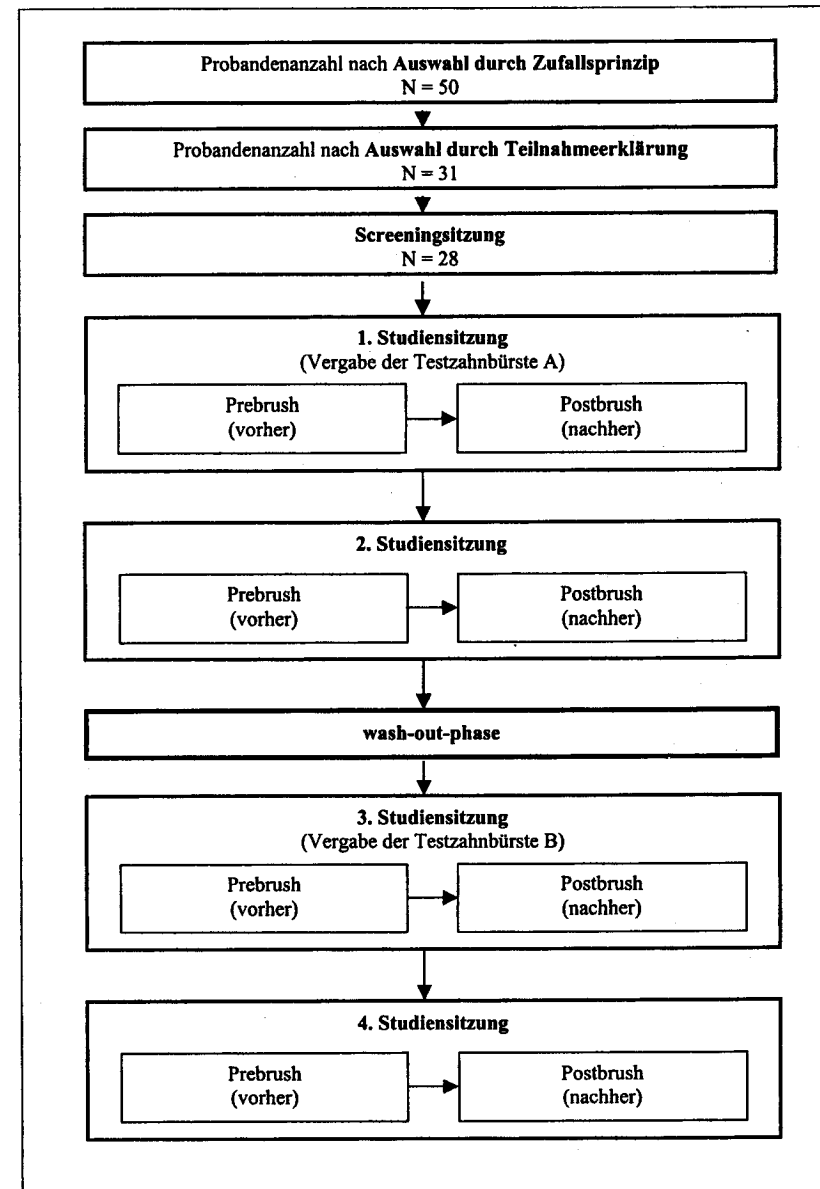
Probandenanzahl nach Auswahl durch Zufallsprinzip
N = 50

Probandenanzahl nach Auswahl durch Teilnahmeerklärung
N = 31

Screeningsitzung
N = 28

1. Studiensitzung
(Vergabe der Testzahnbürste A)

Prebrush
(vorher)

Postbrush
(nachher)

2. Studiensitzung

Prebrush
(vorher)

Postbrush
(nachher)

wash-out-phase

3. Studiensitzung
(Vergabe der Testzahnbürste B)

Prebrush
(vorher)

Postbrush
(nachher)

4. Studiensitzung

Prebrush
(vorher)

Postbrush
(nachher)